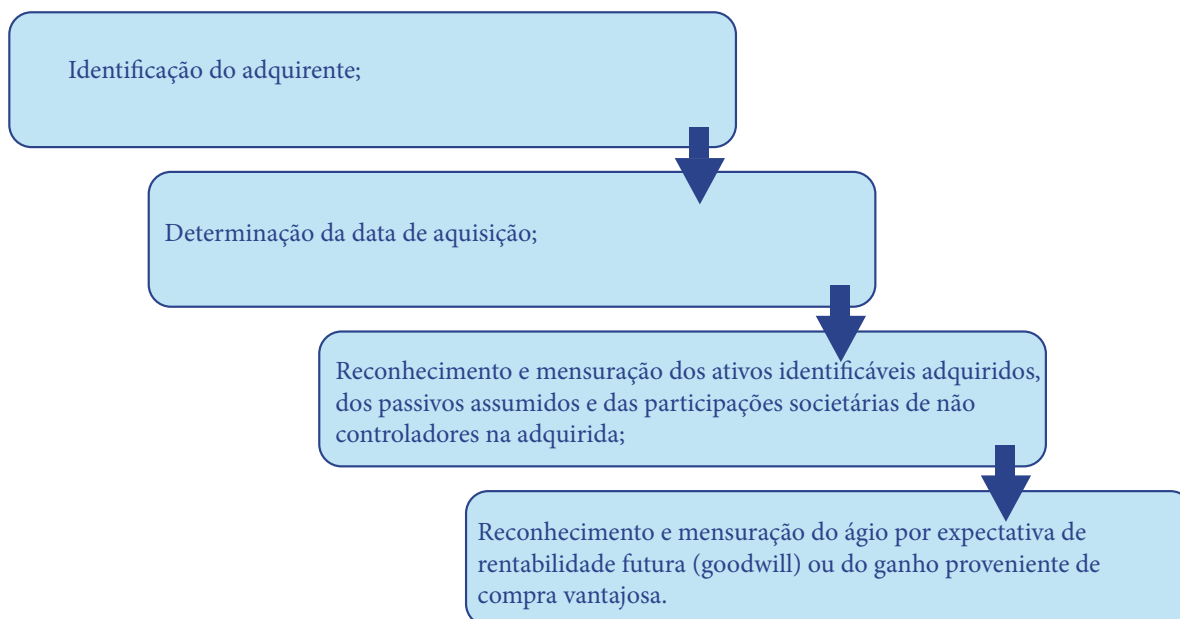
Identificação do adquirente;

Determinação da data de aquisição;

Reconhecimento e mensuração dos ativos identificáveis adquiridos, dos passivos assumidos e das participações societárias de não controladores na adquirida;

Reconhecimento e mensuração do ágio por expectativa de rentabilidade futura (goodwill) ou do ganho proveniente de compra vantajosa.